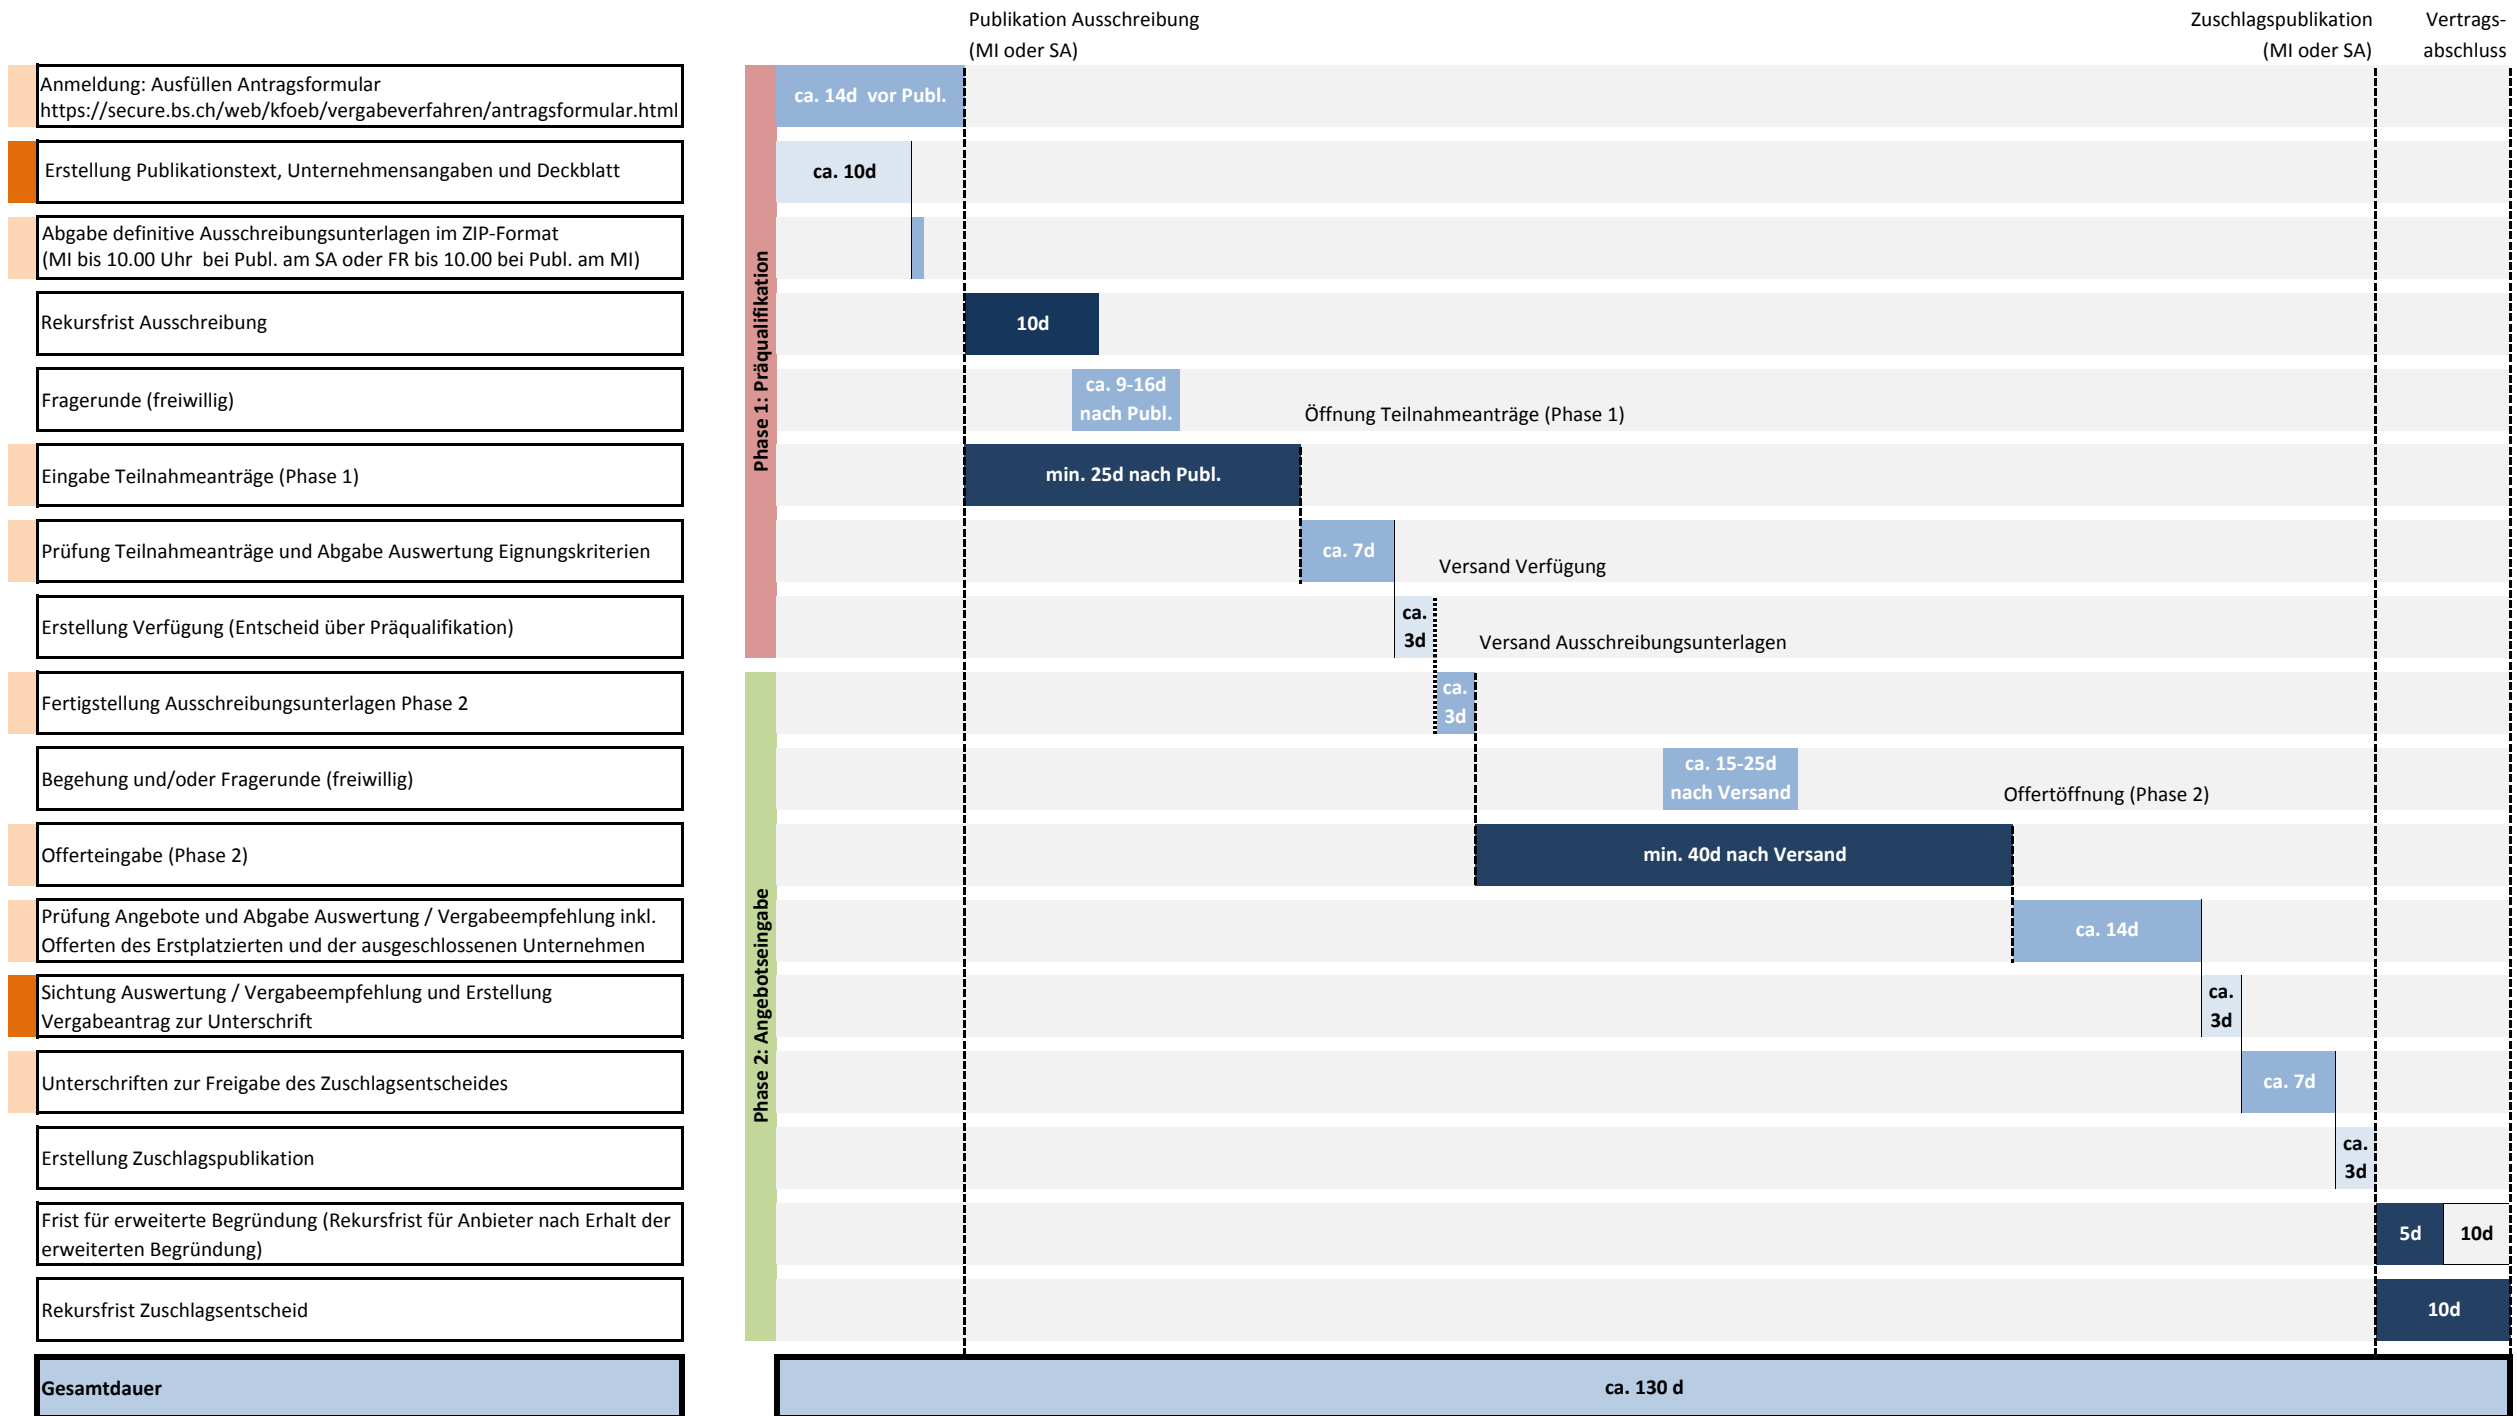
Publikation Ausschreibung (MI oder SA)

Zuschlagspublikation (MI oder SA)

Vertragsabschluss

Phase 1: Präqualifikation

Phase 2: Angebotseingabe

Anmeldung: Ausfüllen Antragsformular https://secure.bs.ch/web/kfoeb/vergabeverfahren/antragsformular.html

ca. 14d vor Publ.

Erstellung Publikationstext, Unternehmensangaben und Deckblatt

ca. 10d

Abgabe definitive Ausschreibungsunterlagen im ZIP-Format (MI bis 10.00 Uhr bei Publ. am SA oder FR bis 10.00 bei Publ. am MI)

Rekursfrist Ausschreibung

10d

Fragerunde (freiwillig)

ca. 9-16d nach Publ.

Öffnung Teilnahmeanträge (Phase 1)

Eingabe Teilnahmeanträge (Phase 1)

min. 25d nach Publ.

Prüfung Teilnahmeanträge und Abgabe Auswertung Eignungskriterien

ca. 7d

Versand Verfügung

Erstellung Verfügung (Entscheid über Präqualifikation)

ca. 3d

Versand Ausschreibungsunterlagen

Fertigstellung Ausschreibungsunterlagen Phase 2

ca. 3d

Begehung und/oder Fragerunde (freiwillig)

ca. 15-25d nach Versand

Offertöffnung (Phase 2)

Offerteingabe (Phase 2)

min. 40d nach Versand

Prüfung Angebote und Abgabe Auswertung / Vergabeempfehlung inkl. Offerten des Erstplatzierten und der ausgeschlossenen Unternehmen

ca. 14d

Sichtung Auswertung / Vergabeempfehlung und Erstellung Vergabeantrag zur Unterschrift

ca. 3d

Unterschriften zur Freigabe des Zuschlagsentscheides

ca. 7d

Erstellung Zuschlagspublikation

ca. 3d

Frist für erweiterte Begründung (Rekursfrist für Anbieter nach Erhalt der erweiterten Begründung)

5d

10d

Rekursfrist Zuschlagsentscheid

10d

Gesamtdauer

ca. 130 d